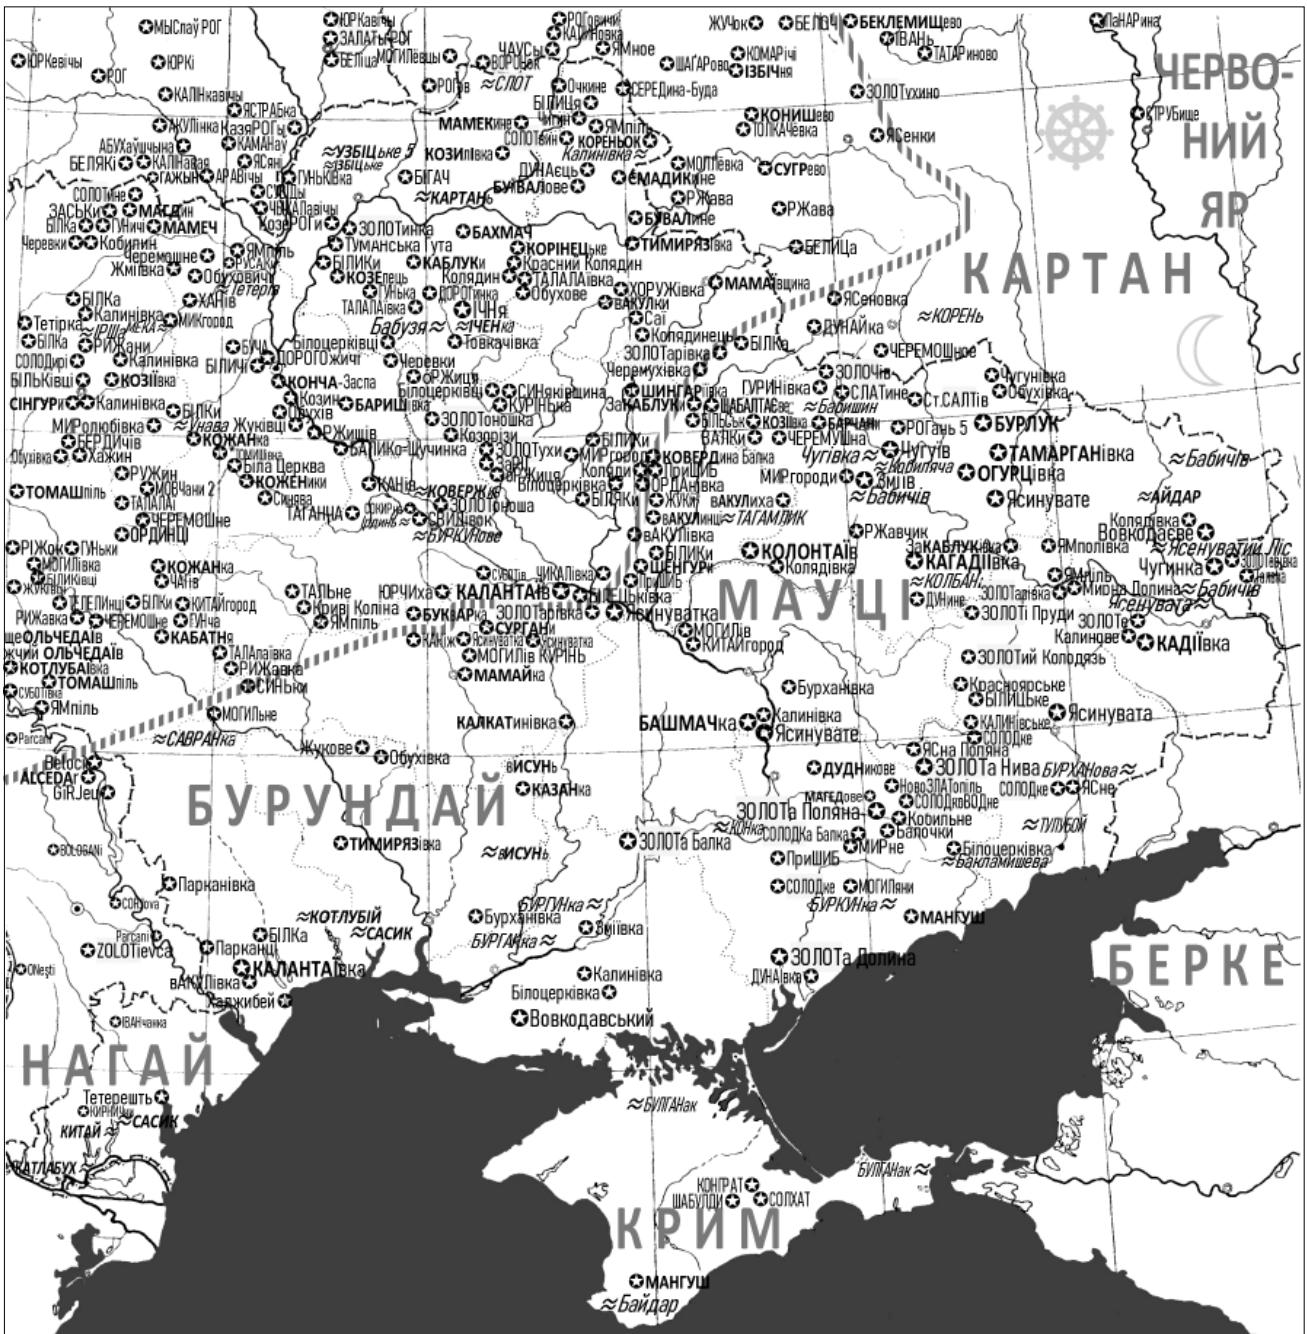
ЮРКевічы МЫСлаўРОГ ЮРКАвічы ЗАЛАТЫРОГ БЕЛіца МОГІЛЕвцы РОГовичі КАТУНовка ЧАУСЫ ВОРОНка Мное ЖУЧок БЕЛОЧ БЕКЛЕМИЩево ІВАНЬ ТАТАРиново ЛаНАРина ЧЕРВОНИЙ ЯР
РОГ ЮРКІ КАЛІНкавічы ЯСТРАБка АКУЛінка КазяРОГі КАМАНау ЯСАН АБУХаўшчына БЕЛЯКі КАЛІНавая ГАЖЫН АРАВічы ЗАСЬКи МАЦЕ БІЛКа ГУНичі МАМЕЧ СОЛОТвине Черевки Кобилин Жмівка Черемошне Обуховичі Тетеря ЯМпіль ХАНів БІЛКа Калинівка МІКгород Тетірка РИЖани СОЛОДирі Калинівка БУЧа ДОРОГОжичі Білоцерківці БІЛЬКівці КОЗІівка СІНГУРи Калинівка БІЛКи КОНЧА-Заспа Козин Обухів БАРИШівка МИРолюбівка Унава Жуківці РЖищів КОЖАНка БЕРДИчів Обухівка Хажин Біла Церква РУЖин МОВЧани 2 ТОМАШпіль ТАЛАЛАЇ ЧЕРЕМОШне ОРДИНЦІ ТАГАНЧА КОЖЕНики Синява КАНів ЗОЛОТоноша ГУНьки РІЖок МОГІЛівка БІЛІКівці КОЖАНка ЧАГів ТЕЛЕНінці БІЛКи КИТАЙгород РИЖавка ЧЕРЕМОШне ГУНча КАБАТНя ОЛЬЧЕДАЇв ОЛЬЧЕДАЇв КОТЛУБАЇвка ТОМАШпіль ТАЛАпаївка РИЖавка СИНЬки СУБОТівка ЯМпіль МОГІЛьне САВРАНка Жукове Обухівка Belocі ALCEDAr GIRJeu БУРУНДАЙ ТИМИРЯЗівка ИСУНЬ BOLOGANi Парканівка CORJova ZOLOTievca Parcani КОТЛУБІЙ САСИК БІЛКа Парканці ONeşti ВАТУЛівка КАЛАНТАЇвка Хаджибей ІВАНчанка НАГАЙ Тетерешть КИРНИЦЯ САСИК КИТАЙ КАТЛАБУХ
ЗОЛОТинка Туманська Гута БІЛІКи КОЗЕлець ГУНька ТАЛАПаївка ДОРОГінка УЗБІЦьке 5 ЗБІЦьке ГУНЬківка КАБЛУКи Колядин ІЧНя ІЧЕНка Бабузя Товкачівка Черевки Білоцерківці Жищів ЗОЛОТоноша Козорізи ЗОЛОТухи МИРгород ЗОЛОТоноша СВИНівок БУКАЇВка КОВЕРЖіє Белоцерківка СИНЯКівщина КУРІНька ЗаКАБЛУКи ШИНГАРІївка Черемухівка ЗОЛОТарівка Колядинці МАМЕКине Очкине СОЛОТвине БІЛИЦя ЧУРИЧ Мімілі КОРЕНЬОК Калинівка КОЗИЛівка БІГАЧ БИВАЛове ДИНАЄЦь КАРТАНь СЛОТ БАХМАЧ КОРІНЕЦьке Красний Колядин ТАЛАЛАЇвка Обухове ХОРУЖівка ВАКУЛКи Саї РОГів СЕРЕДина-Буда ШАГАРове КОМАРівці ІЗБІЧня МОГІЛЕВКА ЄМАДИКИне РЖава БУВАЛіне ТИМИРЯЗЕЄвка КОНИШево ТОЛКАЧівка ЗОЛОТухино СУГРево РЖава БЕТИЦя ЯСенки КАРТАН МАМАЇвщина ЯСеновка ДУНАЙка КОРЕНЬ БІЛКа ЧЕРЕМОШное ЗОЛОЧів СЛАТине Ст.САЛТів Чугунівка Обухівка ГУРІНівка ШАБАЛТАЄВЕ Бабишин РОГань 5 БУРЛУК БІЛЬЦі КОЗІЙ БАРЧИН ЧЕРЕМУШна Чугуїв ТАМАРГАНівка Бабичів ВАЛКи КОВЕРДина Балка ПРИШИБ Колядині ОРДАНівка ЖУКИ МИРгороди ЗМІЇв Кабиляча Бабичів ОГУРЦівка Ясинувате АЙДАР ВАКУЛиха ВАКУЛинці ТАГАМЛИК РЖавчик Колядівка Вовкодаєве БІЛИКи ВАКУЛівка ЯМполівка КОЛОНТАЇв Колядівка ЗаКАБЛУКівка КАГАДІЇвка Ясенуватий Ліс Чугинка ЯМпіль Мирна Долина Бабичів ЗОЛОТарівка КОЛБАНь ДУНине ЗОЛОТі Пруди ЯСенувата ЗОЛОТе Калинове КАДІЇвка ШЕНГУРи ПРИШИБ СУБОТів ЧИКАЛівка ЮРЧИха КАЛАНТАЇв БІЛЕЦьківка Кругі Коліна ЯМпіль ЗОЛОТарівка СУРГАНи КАНЖ Ясинуватка Ясинуватка МОГІЛів КУРІНЬ МОГІЛів КИТАЙгород МАУЦІ МАМАЙка ЗОЛОТий Колодязь Красноярське БІЛИЦьке Бурханівка КАЛКАТинівка БАШМАЧка Калинівка Ясинувате КАЛІНівське СОЛОДке Ясинувата ЯСна Поляна ДУДНикове ЗОЛОТа Нива БУРХАНова ЯСне МАГЕДове НовоЗЛАТопіль СОЛОДкоВОДне СОЛОДке ИСУНЬ КАЗАНка ЗОЛОТа Поляна Кобильне КОНКА СОЛОДка Балка Балочки ТУЛУБОЙ ЗОЛОТа Балка ПриШИБ МИРне Білоцерківка Бакламишева СОЛОДке МОГІЛяни БУРКУНка МАНГУШ БУРГУНка Бурханівка Зміївка БУРГАНка ЗОЛОТа Долина ДИНАЇвка БЕРКЕ Калинівка Білоцерківка Вовкодавський БУЛГАНак БУЛГАНак КОНГРАТ ШАБУЛДИ СОЛХАТ КРИМ МАНГУШ Байдар